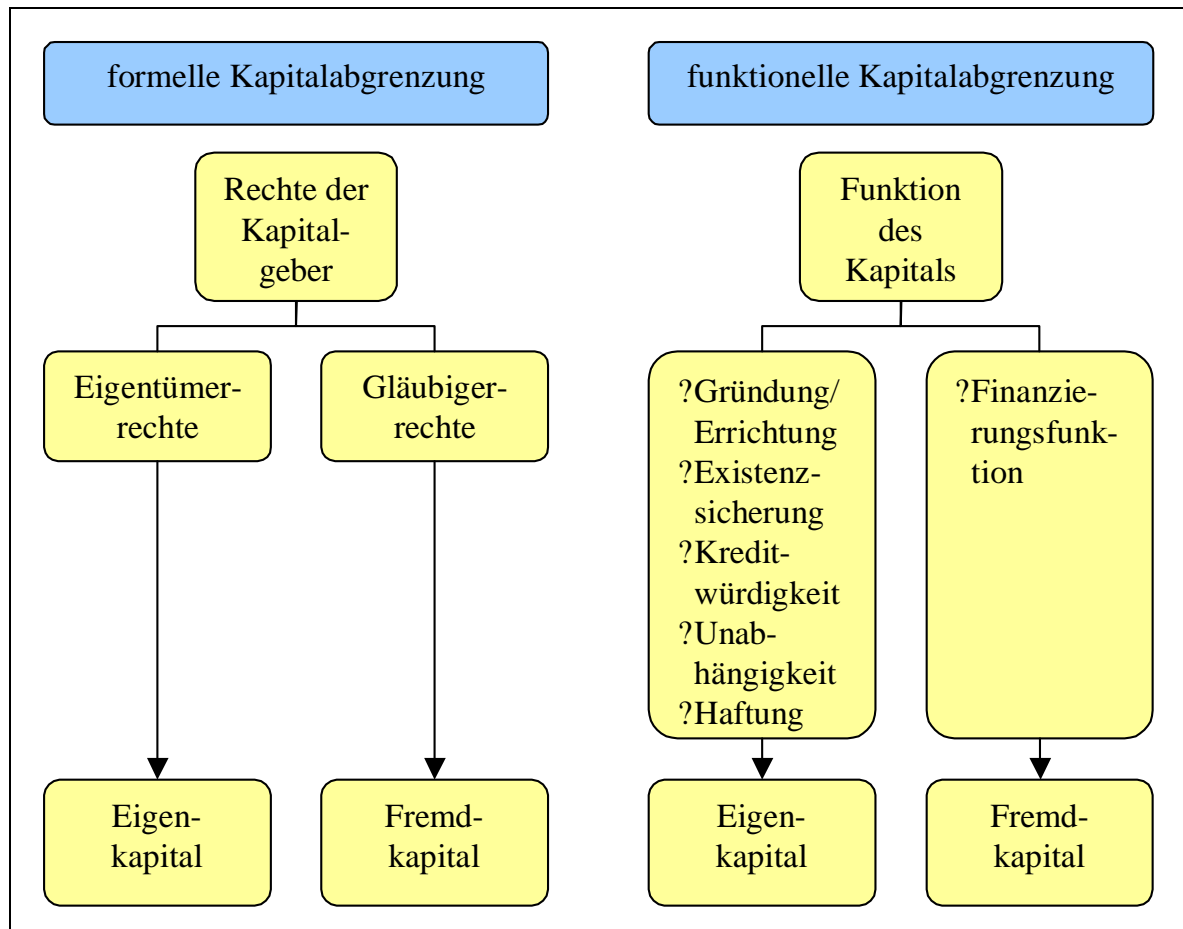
formelle Kapitalabgrenzung

Rechte der Kapitalgeber

Eigentümerrechte

Gläubigerrechte

Eigenkapital

Fremdkapital

funktionelle Kapitalabgrenzung

Funktion des Kapitals

?Gründung/ Errichtung
?Existenzsicherung
?Kreditwürdigkeit
?Unabhängigkeit
?Haftung

?Finanzierungsfunktion

Eigenkapital

Fremdkapital